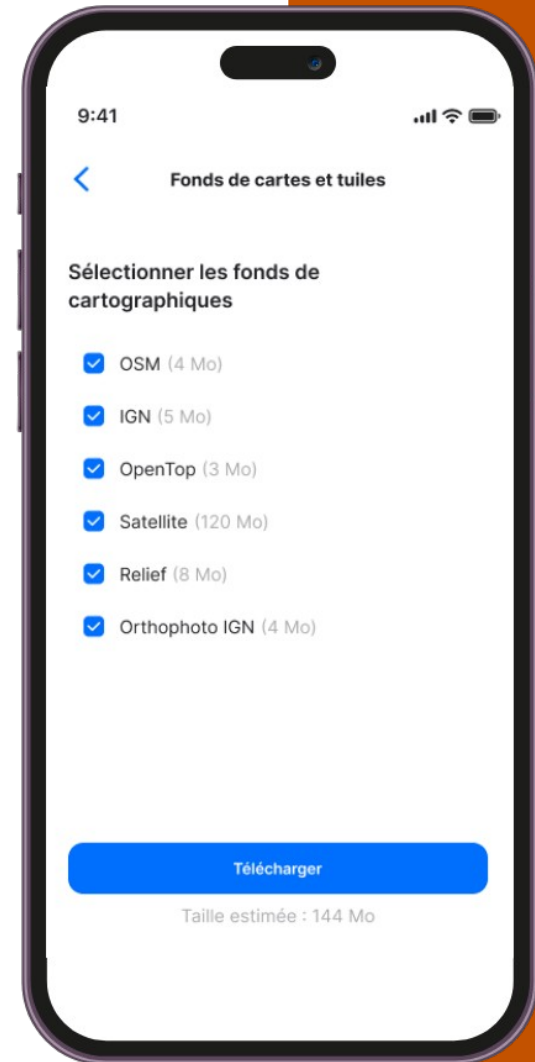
9:41

Fonds de cartes et tuiles

Sélectionner les fonds de cartographiques

OSM (4 Mo)

IGN (5 Mo)

OpenTop (3 Mo)

Satellite (120 Mo)

Relief (8 Mo)

Orthophoto IGN (4 Mo)

Télécharger

Taille estimée : 144 Mo